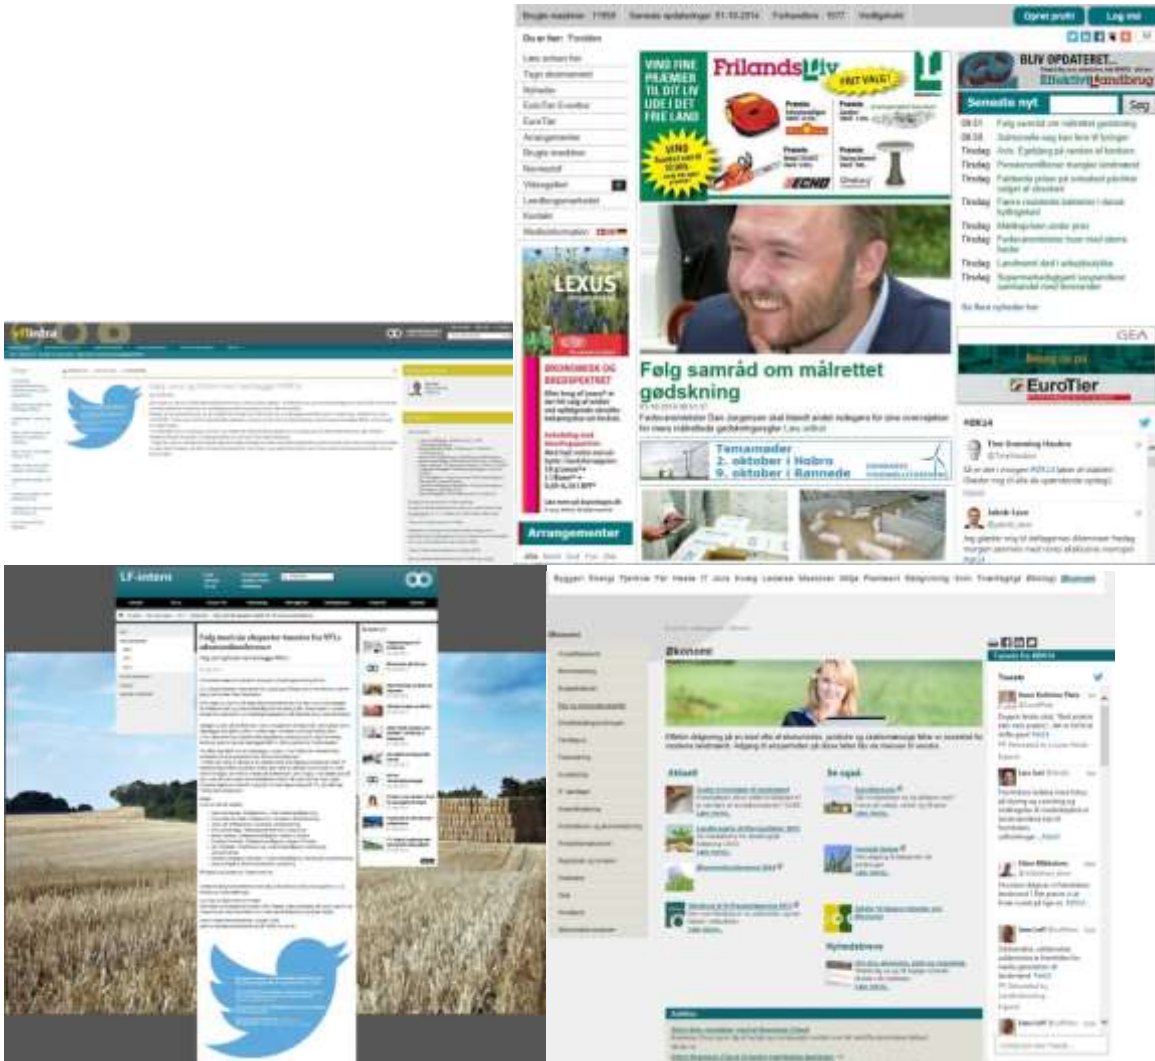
Brugte maskiner 11959 Seneste opdateringer 01-10-2014 Forhandlere 1977 Vedligehold

Opret profil Log ind

Du er her: Forsiden

Læs avisen her
Tags dokumentet
Nyheder
EuroTier Events
EuroTier
Arrangementer
Brugte maskiner
Navnestof
Videogalleri
Landbrugsmarkedet
Kontakt
Medieinformation

VIND FINE PRÆMIER TIL DIT LIV UDE I DET FRIE LAND

FrilandsLiv

FRIT VALG!

ECHO

BLIV OPDATERET...
EffektivLandbrug

Seneste nyt

Søg

08:31 Følg samråd om målrettet gødskning
08:30 Samsonite søg kan ikke til fortiden
Tirsdag
Tirsdag
Tirsdag
Tirsdag
Tirsdag
Tirsdag
Tirsdag
Tirsdag
Tirsdag

Se flere nyheder her

LEXUS

ØKONOMIE OG BREDSPEKTRET

Arrangementer

Følg samråd om målrettet gødskning

Fødevareminister Dan Jørgensen skal blandt andet redegøre for sine overvejelser for mere målrettede gødskningsregler Læs artikel

Temamøder
2. oktober i Hobro
9. oktober i Rønnede

GEA

EuroTier

#EK14

yfintra

LF-intern

Følg med på eksperter fra SPLs afsætningskonference

Bygger Energi Tjenhine Får Heste IT Jura Kvæg Ledelse Maskiner Miljø Planteavl Rådgivning Svin Tværfagligt Økologi Økonomi

Økonomi

Aktuelt

Se også

Nyhedsbreve

Tweets